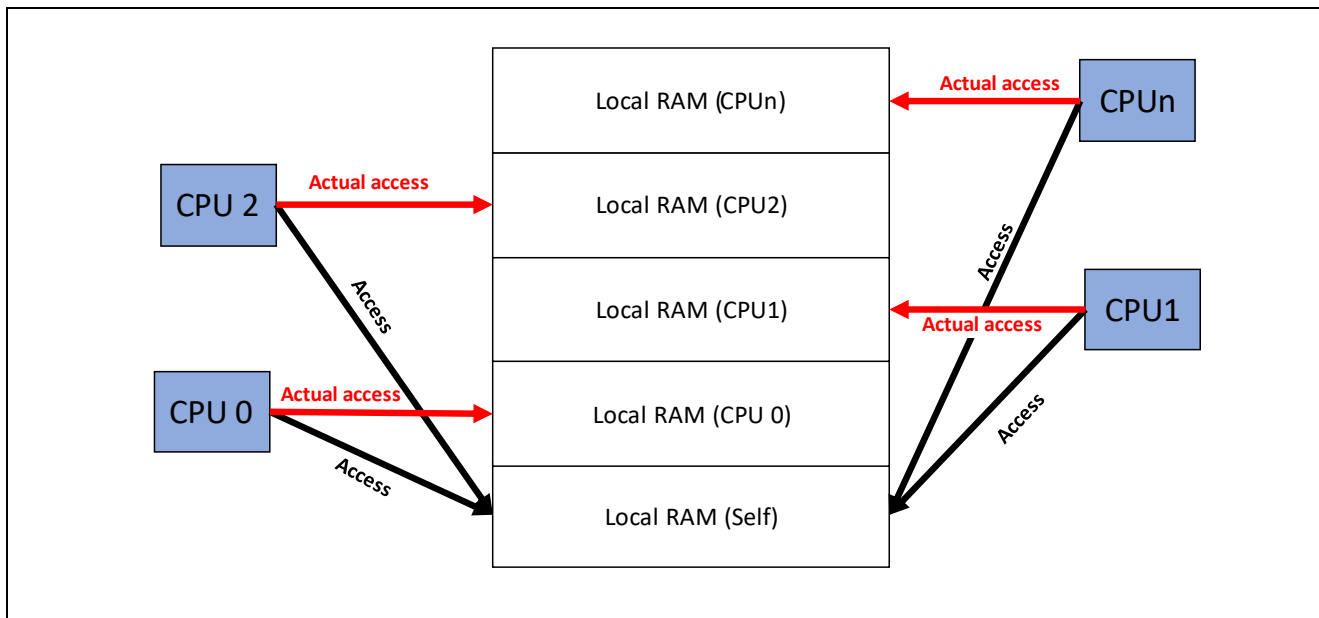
Local RAM (CPUn)

Actual access

CPUn

CPU 2

Actual access

Local RAM (CPU2)

Access

Access

Local RAM (CPU1)

CPU1

Actual access

CPU 0

Actual access

Local RAM (CPU 0)

Access

Access

Local RAM (Self)